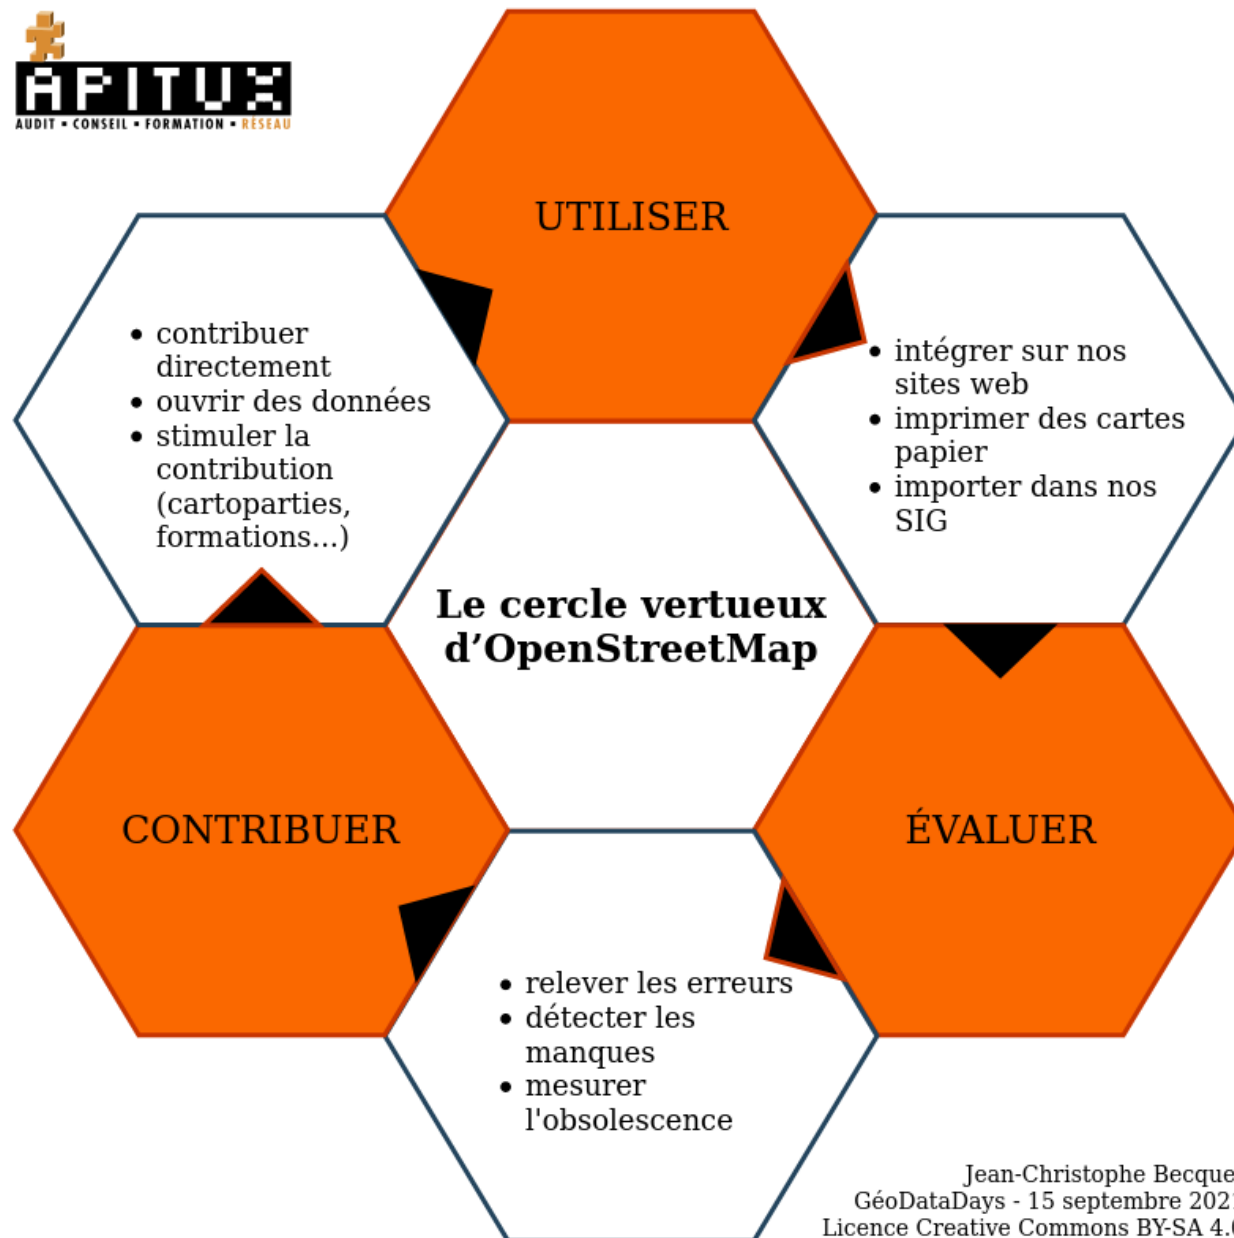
APITUX
AUDIT • CONSEIL • FORMATION • RÉSEAU

UTILISER

• contribuer directement
• ouvrir des données
• stimuler la contribution (cartoparties, formations…)

• intégrer sur nos sites web
• imprimer des cartes papier
• importer dans nos SIG

Le cercle vertueux d'OpenStreetMap

CONTRIBUER

ÉVALUER

• relever les erreurs
• détecter les manques
• mesurer l'obsolescence

Jean-Christophe Becque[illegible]
GéoDataDays - 15 septembre 202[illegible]
Licence Creative Commons BY-SA 4.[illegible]